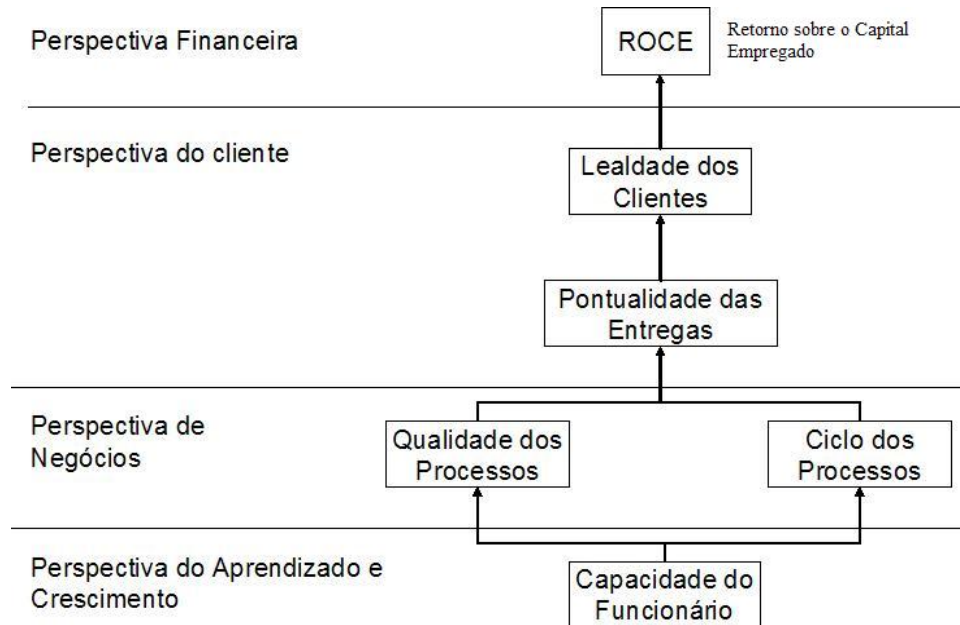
Perspectiva Financeira

ROCE

Retorno sobre o Capital Empregado

Perspectiva do cliente

Lealdade dos Clientes

Pontualidade das Entregas

Perspectiva de Negócios

Qualidade dos Processos

Ciclo dos Processos

Perspectiva do Aprendizado e Crescimento

Capacidade do Funcionário